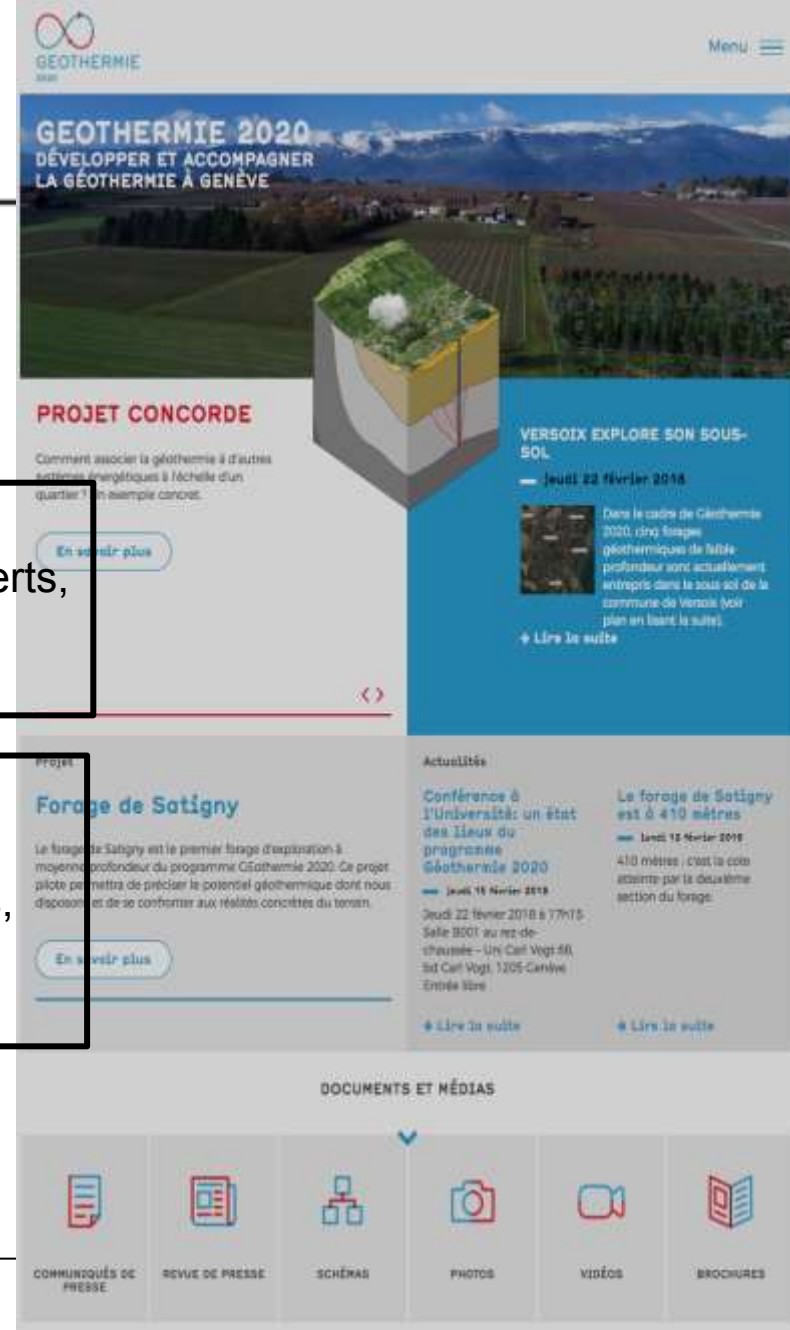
GEOTHERMIE
2020

Menu

GEOTHERMIE 2020
DÉVELOPPER ET ACCOMPAGNER LA GÉOTHERMIE À GENÈVE

PROJET CONCORDE

Comment associer la géothermie à d'autres systèmes énergétiques à l'échelle d'un quartier ? Un exemple concret.

En savoir plus

erts,

VERSOIX EXPLORE SON SOUS-SOL

Jeudi 22 février 2018

Dans le cadre de Géothermie 2020, cinq forages géothermiques de faible profondeur sont actuellement entrepris dans le sous-sol de la commune de Versoix (voir plan en lisant la suite).

+ Lire la suite

Projet

Forage de Satigny

Le forage de Satigny est le premier forage d'exploration à moyenne profondeur du programme Géothermie 2020. Ce projet pilote permettra de préciser le potentiel géothermique dont nous disposons et de se confronter aux réalités concrètes du terrain.

En savoir plus

Actualités

Conférence à l'Université: un état des lieux du programme Géothermie 2020

Jeudi 15 février 2018

Jeudi 22 février 2018 à 17h15 Salle B001 au rez-de-chaussée - Uni Carl Vogt 66, bd Carl Vogt, 1205 Genève Entrée libre

+ Lire la suite

Le forage de Satigny est à 410 mètres

Lundi 12 février 2018

410 mètres : c'est la cote atteinte par la deuxième section du forage.

+ Lire la suite

DOCUMENTS ET MÉDIAS

COMMUNIQUÉS DE PRESSE

REVUE DE PRESSE

SCHÉMAS

PHOTOS

VIDÉOS

BROCHURES